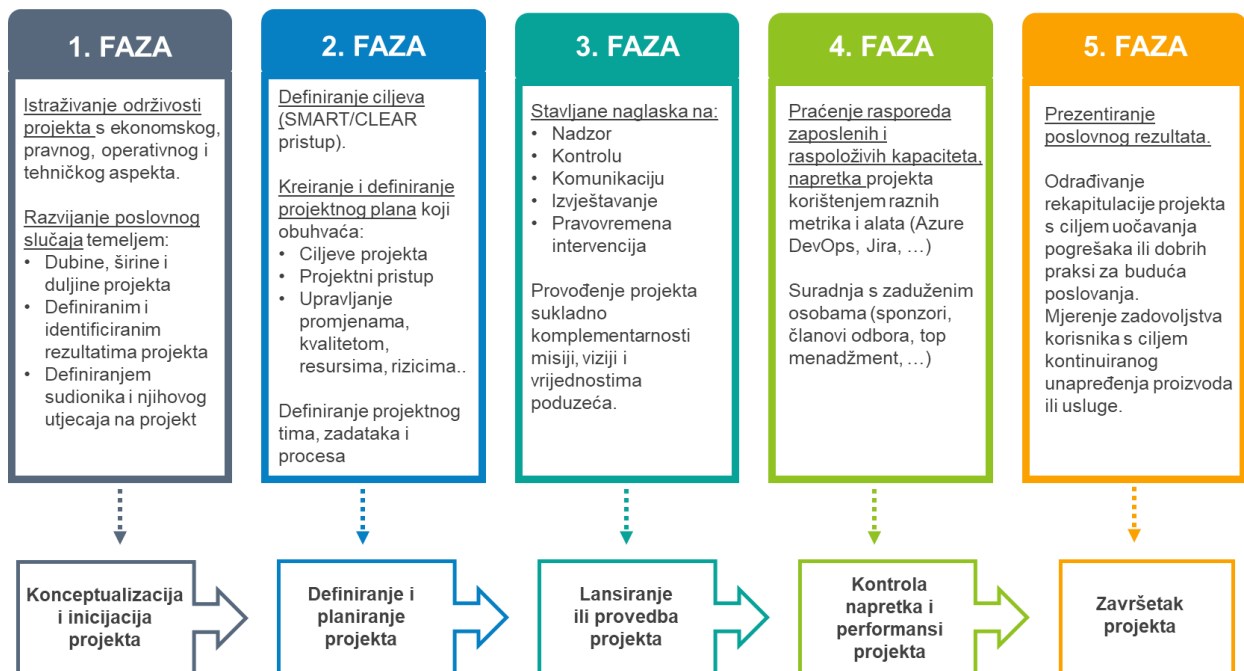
1. FAZA

Istraživanje održivosti projekta s ekonomskog, pravnog, operativnog i tehničkog aspekta.

Razvijanje poslovnog slučaja temeljem:
- Dubine, širine i duljine projekta
- Definiranim i identificiranim rezultatima projekta
- Definiranjem sudionika i njihovog utjecaja na projekt

2. FAZA

Definiranje ciljeva (SMART/CLEAR pristup).

Kreiranje i definiranje projektnog plana koji obuhvaća:
- Ciljeve projekta
- Projektni pristup
- Upravljanje promjenama, kvalitetom, resursima, rizicima..

Definiranje projektnog tima, zadataka i procesa

3. FAZA

Stavljane naglaska na:
- Nadzor
- Kontrolu
- Komunikaciju
- Izvještavanje
- Pravovremena intervencija

Provođenje projekta sukladno komplementarnosti misiji, viziji i vrijednostima poduzeća.

4. FAZA

Praćenje rasporeda zaposlenih i raspoloživih kapaciteta, napretka projekta korištenjem raznih metrika i alata (Azure DevOps, Jira, …)

Suradnja s zaduženim osobama (sponzori, članovi odbora, top menadžment, …)

5. FAZA

Prezentiranje poslovnog rezultata.

Odrađivanje rekapitulacije projekta s ciljem uočavanja pogrešaka ili dobrih praksi za buduća poslovanja.
Mjerenje zadovoljstva korisnika s ciljem kontinuiranog unapređenja proizvoda ili usluge.

Konceptualizacija i inicijacija projekta

Definiranje i planiranje projekta

Lansiranje ili provedba projekta

Kontrola napretka i performansi projekta

Završetak projekta